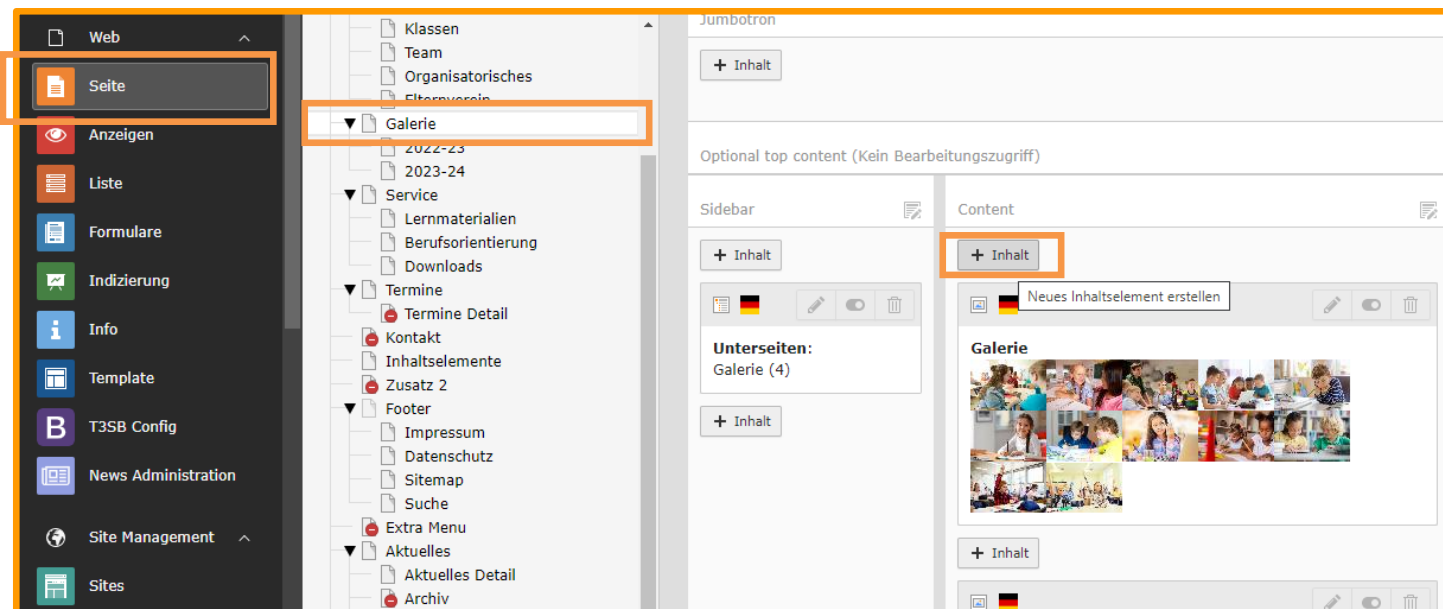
Web
Seite
Anzeigen
Liste
Formulare
Indizierung
Info
Template
T3SB Config
News Administration
Site Management
Sites

Klassen
Team
Organisatorisches
Elternverein
Galerie
2022-23
2023-24
Service
Lernmaterialien
Berufsorientierung
Downloads
Termine
Termine Detail
Kontakt
Inhaltselemente
Zusatz 2
Footer
Impressum
Datenschutz
Sitemap
Suche
Extra Menu
Aktuelles
Aktuelles Detail
Archiv

Jumbotron
+ Inhalt
Optional top content (Kein Bearbeitungszugriff)
Sidebar
+ Inhalt
Unterseiten:
Galerie (4)
+ Inhalt
Content
+ Inhalt
Neues Inhaltselement erstellen
Galerie
+ Inhalt